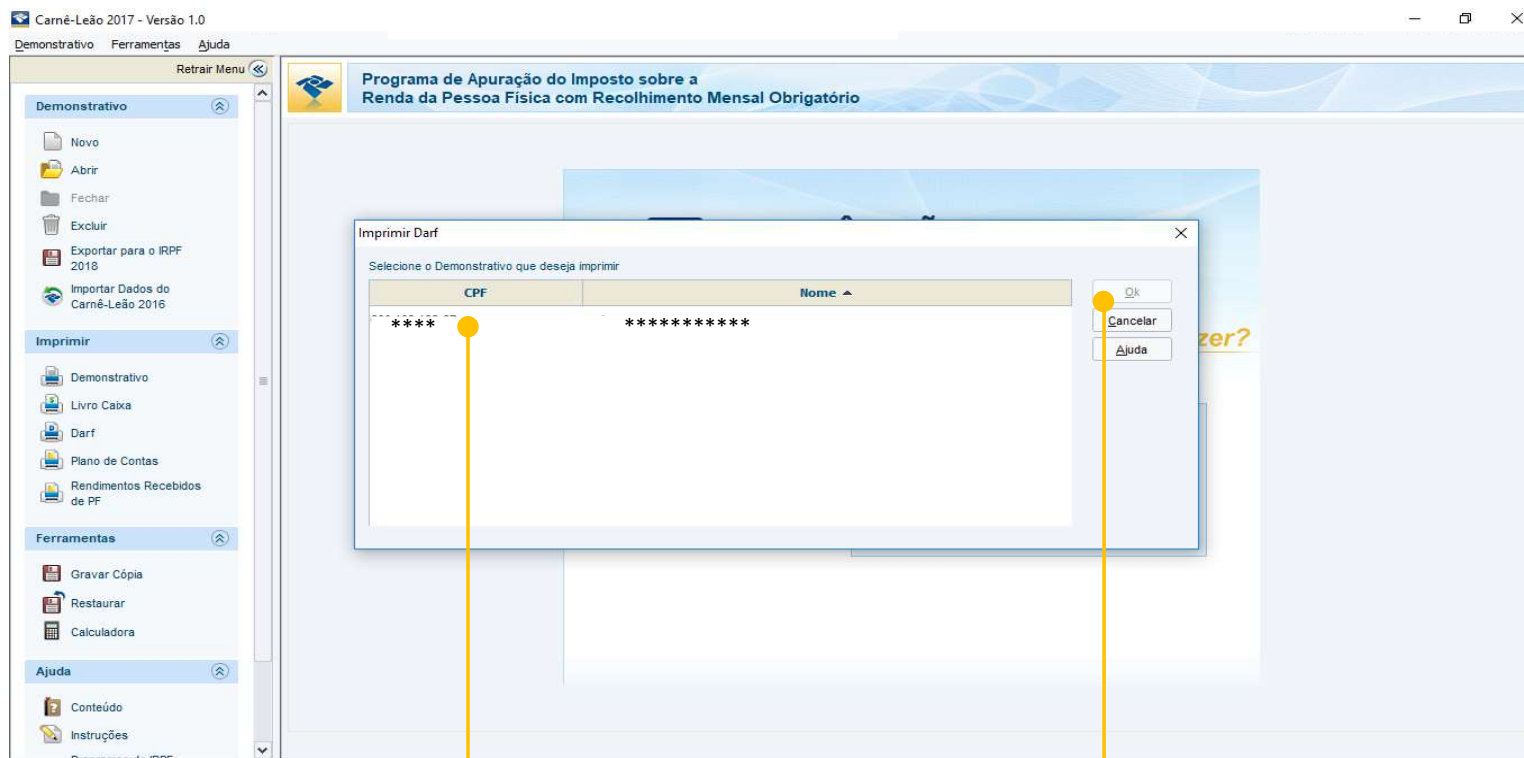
Carnê-Leão 2017 - Versão 1.0

Demonstrativo Ferramentas Ajuda

Retrair Menu

Demonstrativo

Novo

Abrir

Fechar

Excluir

Exportar para o IRPF 2018

Importar Dados do Carnê-Leão 2016

Imprimir

Demonstrativo

Livro Caixa

Darf

Plano de Contas

Rendimentos Recebidos de PF

Ferramentas

Gravar Cópia

Restaurar

Calculadora

Ajuda

Conteúdo

Instruções

Programa de Apuração do Imposto sobre a Renda da Pessoa Física com Recolhimento Mensal Obrigatório

Imprimir Darf

Selecione o Demonstrativo que deseja imprimir

| CPF | Nome ▲ |
|---|---|
| **** | *********** |

Ok

Cancelar

Ajuda

zer?